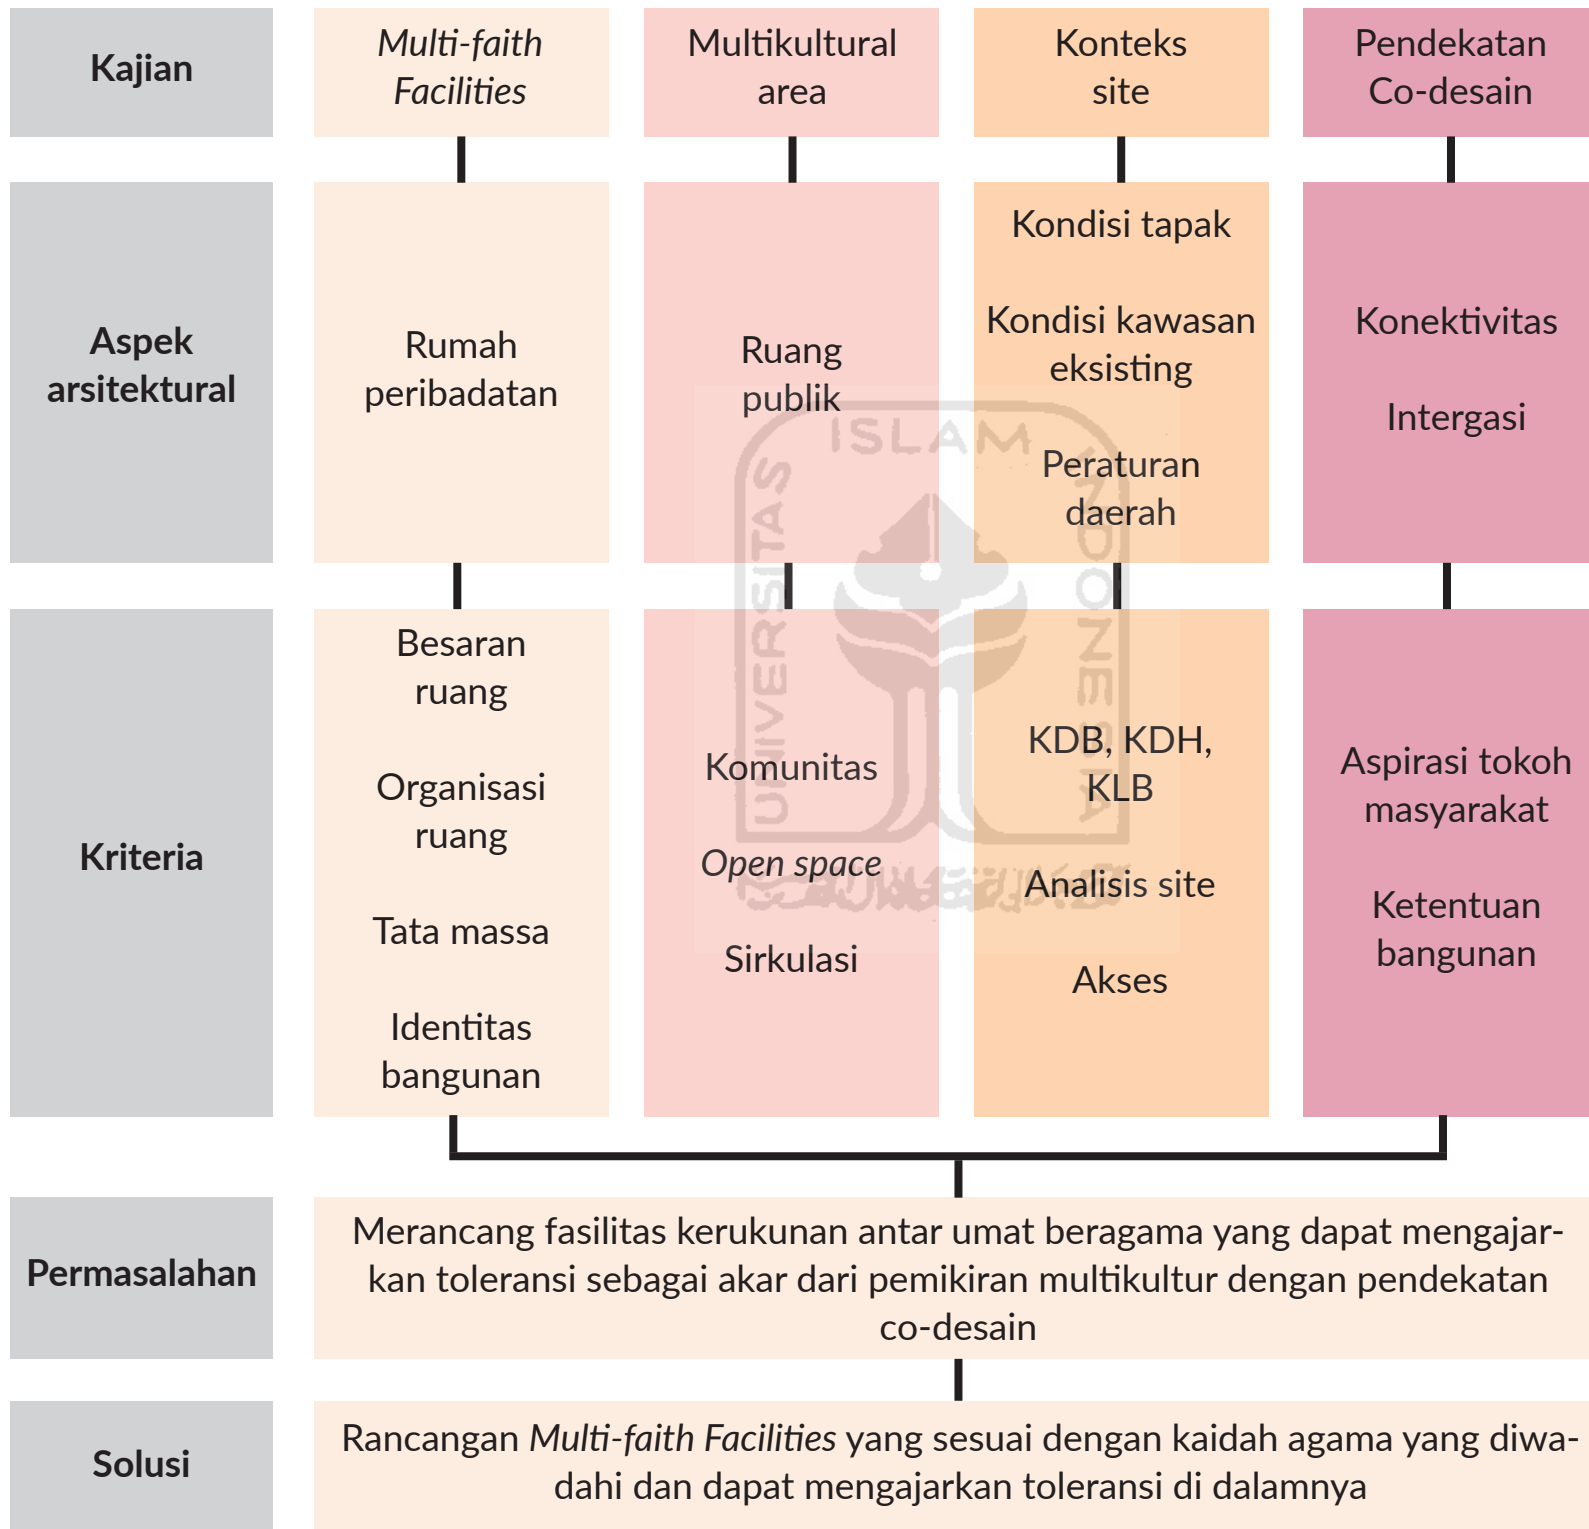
| Kajian | Multi-faith Facilities | Multikultural area | Konteks site | Pendekatan Co-desain |
|---|---|---|---|---|
| Aspek arsitektural | Rumah peribadatan | Ruang publik | Kondisi tapak<br>Kondisi kawasan eksisting<br>Peraturan daerah | Konektivitas<br>Intergasi |
| Kriteria | Besaran ruang<br>Organisasi ruang<br>Tata massa<br>Identitas bangunan | Komunitas<br>Open space<br>Sirkulasi | KDB, KDH, KLB<br>Analisis site<br>Akses | Aspirasi tokoh masyarakat<br>Ketentuan bangunan |

Permasalahan

Merancang fasilitas kerukunan antar umat beragama yang dapat mengajarkan toleransi sebagai akar dari pemikiran multikultur dengan pendekatan co-desain

Solusi

Rancangan Multi-faith Facilities yang sesuai dengan kaidah agama yang diwadahi dan dapat mengajarkan toleransi di dalamnya

ISLAM UNIVERSITAS INDONESIA